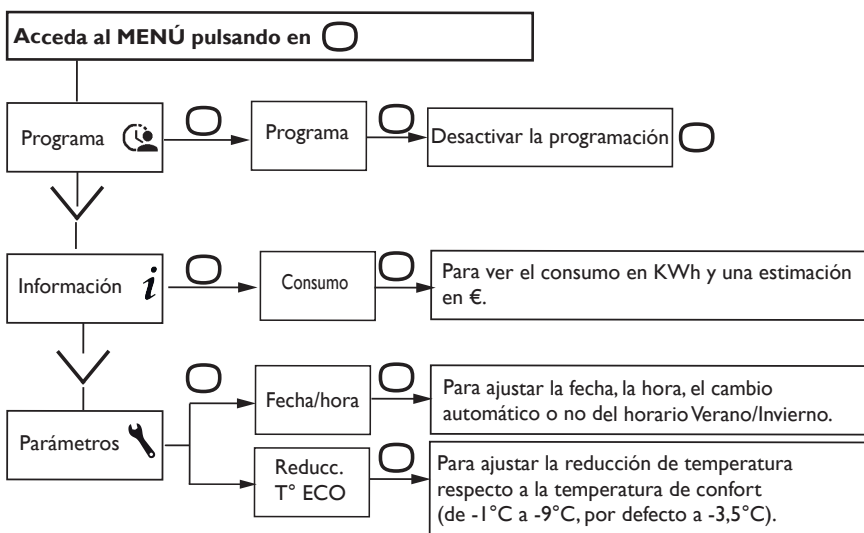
Acceda al MENÚ pulsando en

Programa

Programa

Desactivar la programación

Información $i$

Consumo

Para ver el consumo en KWh y una estimación en €.

Parámetros

Fecha/hora

Para ajustar la fecha, la hora, el cambio automático o no del horario Verano/Invierno.

Reducc. T° ECO

Para ajustar la reducción de temperatura respecto a la temperatura de confort (de -1°C a -9°C, por defecto a -3,5°C).